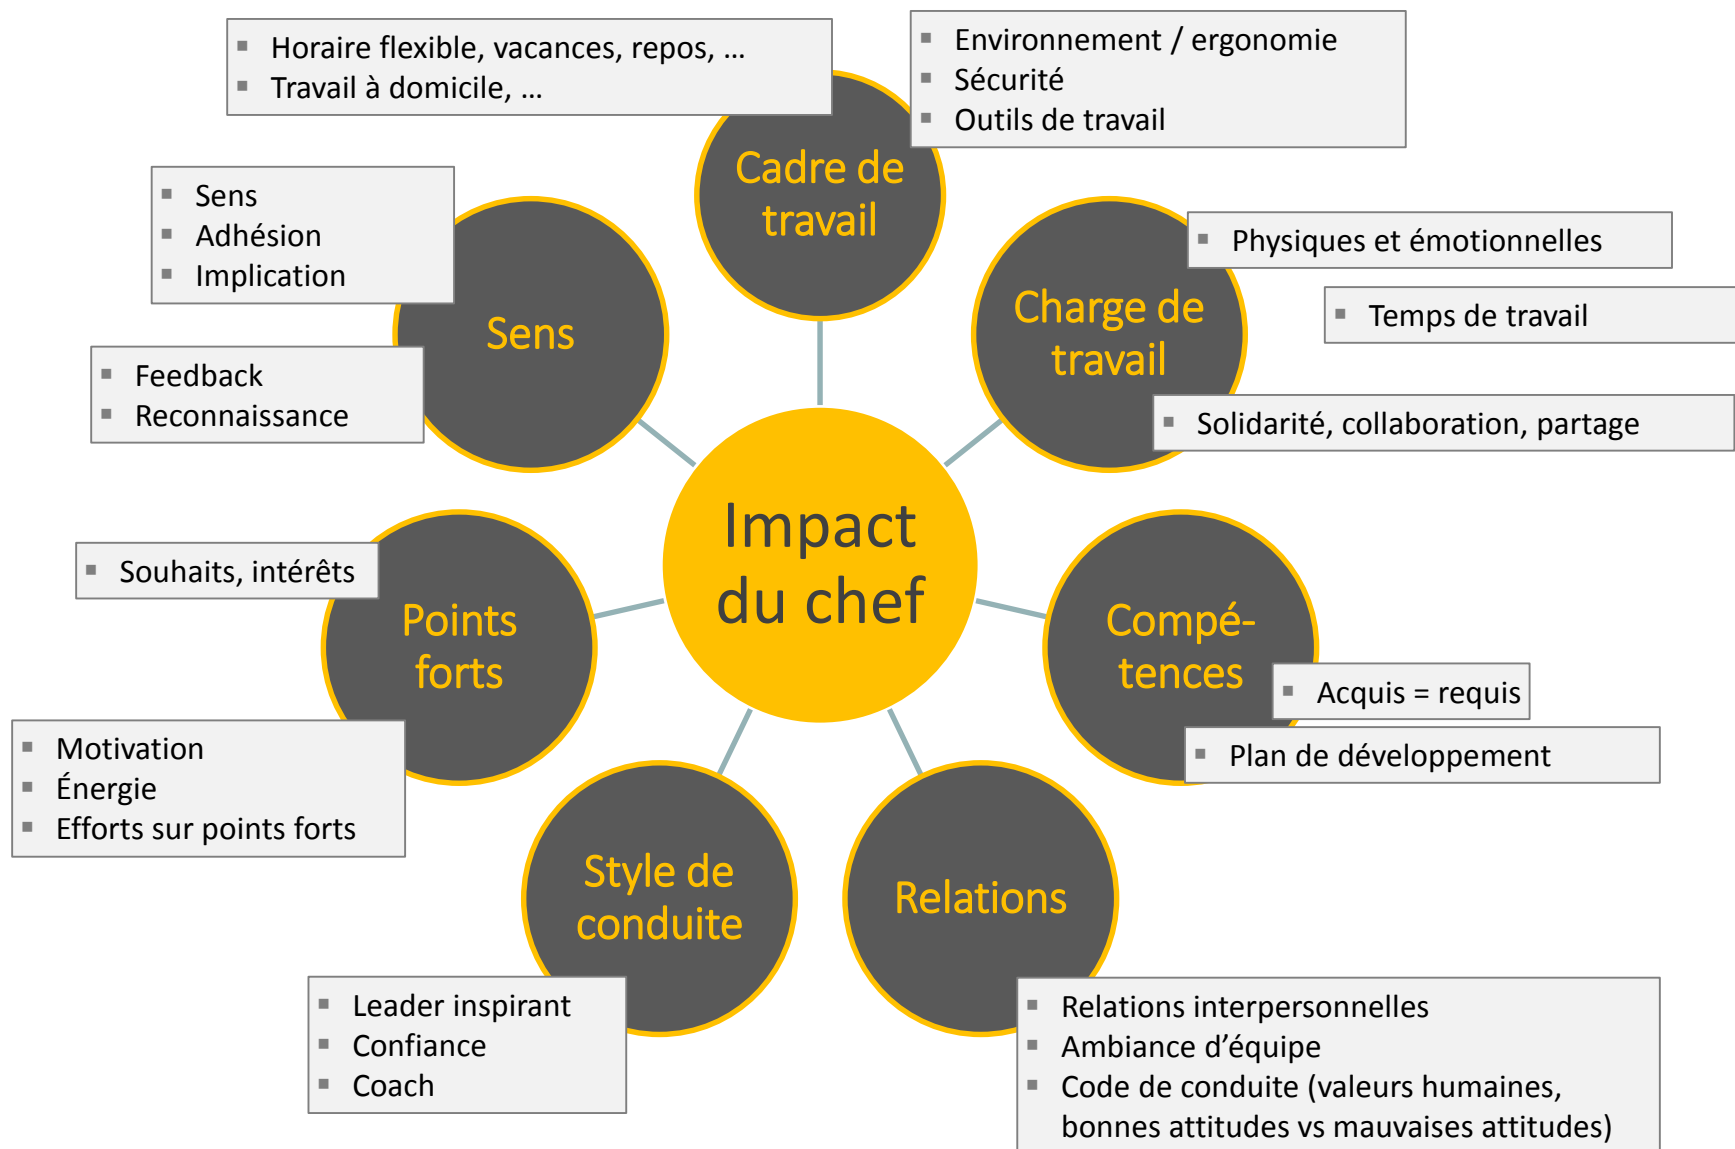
Impact du chef

Cadre de travail
- Horaire flexible, vacances, repos, …
- Travail à domicile, …
- Environnement / ergonomie
- Sécurité
- Outils de travail

Charge de travail
- Physiques et émotionnelles
- Temps de travail
- Solidarité, collaboration, partage

Compétences
- Acquis = requis
- Plan de développement

Relations
- Relations interpersonnelles
- Ambiance d’équipe
- Code de conduite (valeurs humaines, bonnes attitudes vs mauvaises attitudes)

Style de conduite
- Leader inspirant
- Confiance
- Coach

Points forts
- Souhaits, intérêts
- Motivation
- Énergie
- Efforts sur points forts

Sens
- Sens
- Adhésion
- Implication
- Feedback
- Reconnaissance